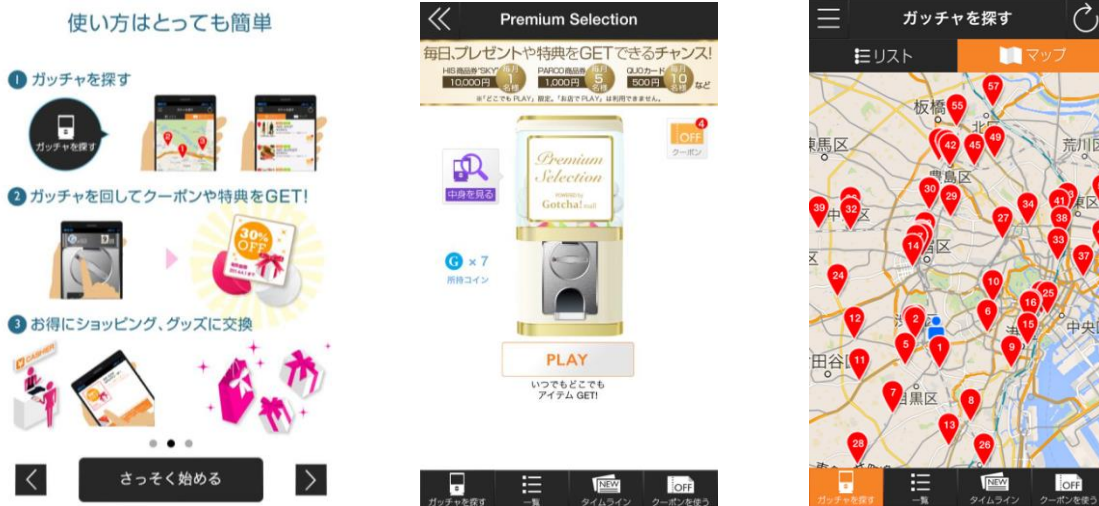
使い方はとっても簡単

1 ガッチャを探す

ガッチャを探す

2 ガッチャを回してクーポンや特典をGET!

30% OFF

3 お得にショッピング、グッズに交換

さっそく始める

Premium Selection

毎日プレゼントや特典をGETできるチャンス!

HIS商品券"SKY" 10,000円 毎月1名様
PARCO商品券 1,000円 毎月5名様
QUOカード 500円 毎月10名様
など

※「どこでもPLAY」限定。「お店でPLAY」は利用できません。

中身を見る

Premium Selection POWERED by Gotcha! mall

OFF 4 クーポン

G × 7 所持コイン

PLAY

いつでもどこでも アイテム GET!

ガッチャを探す 一覧 NEW タイムライン OFF クーポンを使う

ガッチャを探す

リスト マップ

板橋 北 練馬区 豊島区 荒川区 中野区 区 中央区 田谷区 目黒区

55 57 42 45 49 30 29 39 32 27 34 41 38 33 14 37 24 10 16 25 12 2 6 15 5 1 9 11 7 8 13 26 28

ガッチャを探す 一覧 NEW タイムライン OFF クーポンを使う